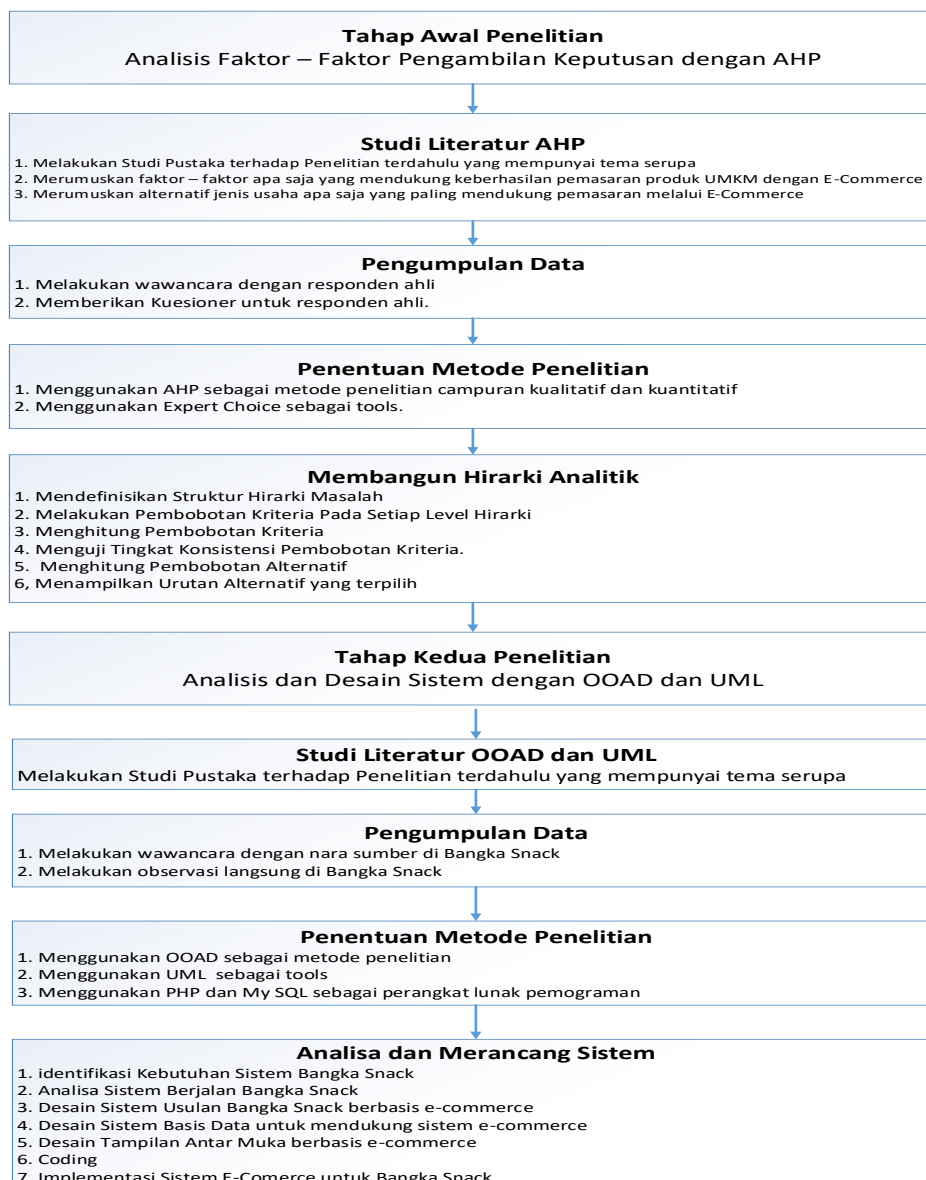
Tahap Awal Penelitian
Analisis Faktor – Faktor Pengambilan Keputusan dengan AHP

Studi Literatur AHP
1. Melakukan Studi Pustaka terhadap Penelitian terdahulu yang mempunyai tema serupa
2. Merumuskan faktor – faktor apa saja yang mendukung keberhasilan pemasaran produk UMKM dengan E-Commerce
3. Merumuskan alternatif jenis usaha apa saja yang paling mendukung pemasaran melalui E-Commerce

Pengumpulan Data
1. Melakukan wawancara dengan responden ahli
2. Memberikan Kuesioner untuk responden ahli.

Penentuan Metode Penelitian
1. Menggunakan AHP sebagai metode penelitian campuran kualitatif dan kuantitatif
2. Menggunakan Expert Choice sebagai tools.

Membangun Hirarki Analitik
1. Mendefinisikan Struktur Hirarki Masalah
2. Melakukan Pembobotan Kriteria Pada Setiap Level Hirarki
3. Menghitung Pembobotan Kriteria
4. Menguji Tingkat Konsistensi Pembobotan Kriteria.
5. Menghitung Pembobotan Alternatif
6, Menampilkan Urutan Alternatif yang terpilih

Tahap Kedua Penelitian
Analisis dan Desain Sistem dengan OOAD dan UML

Studi Literatur OOAD dan UML
Melakukan Studi Pustaka terhadap Penelitian terdahulu yang mempunyai tema serupa

Pengumpulan Data
1. Melakukan wawancara dengan nara sumber di Bangka Snack
2. Melakukan observasi langsung di Bangka Snack

Penentuan Metode Penelitian
1. Menggunakan OOAD sebagai metode penelitian
2. Menggunakan UML sebagai tools
3. Menggunakan PHP dan My SQL sebagai perangkat lunak pemograman

Analisa dan Merancang Sistem
1. identifikasi Kebutuhan Sistem Bangka Snack
2. Analisa Sistem Berjalan Bangka Snack
3. Desain Sistem Usulan Bangka Snack berbasis e-commerce
4. Desain Sistem Basis Data untuk mendukung sistem e-commerce
5. Desain Tampilan Antar Muka berbasis e-commerce
6. Coding
7. Implementasi Sistem E-Comerce untuk Bangka Snack